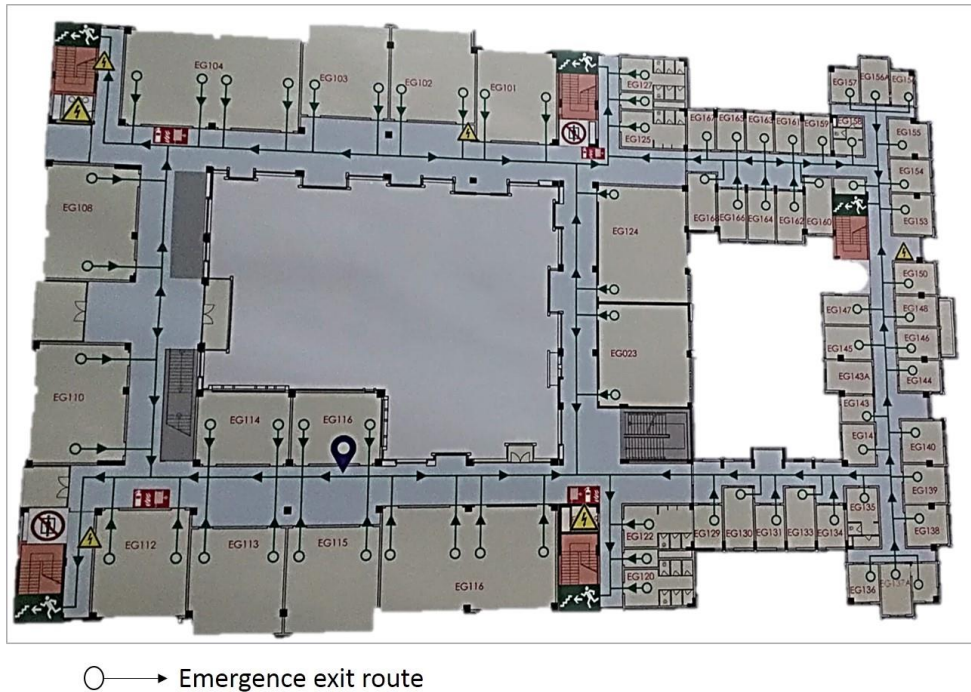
EG104
EG103
EG102
EG101
EG127
EG125
EG167
EG165
EG163
EG161
EG159
EG158
EG157
EG156A
EG155
EG154
EG153
EG108
EG124
EG168
EG166
EG164
EG162
EG160
EG150
EG147
EG148
EG145
EG146
EG143A
EG144
EG023
EG110
EG114
EG116
EG143
EG141
EG140
EG139
EG138
EG135
EG112
EG113
EG115
EG116
EG122
EG120
EG129
EG130
EG131
EG133
EG134
EG136
EG137A

Emergence exit route